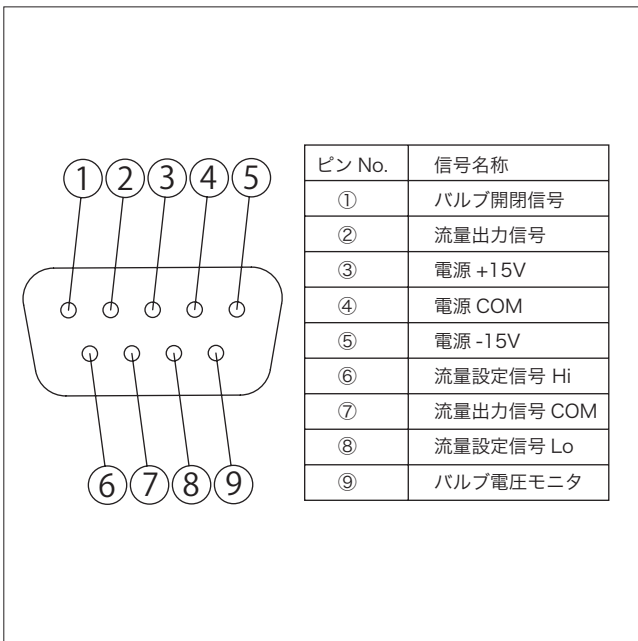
①②③④⑤

⑥⑦⑧⑨

| ピン No. | 信号名称 |
|---|---|
| ① | バルブ開閉信号 |
| ② | 流量出力信号 |
| ③ | 電源 +15V |
| ④ | 電源 COM |
| ⑤ | 電源 -15V |
| ⑥ | 流量設定信号 Hi |
| ⑦ | 流量出力信号 COM |
| ⑧ | 流量設定信号 Lo |
| ⑨ | バルブ電圧モニタ |